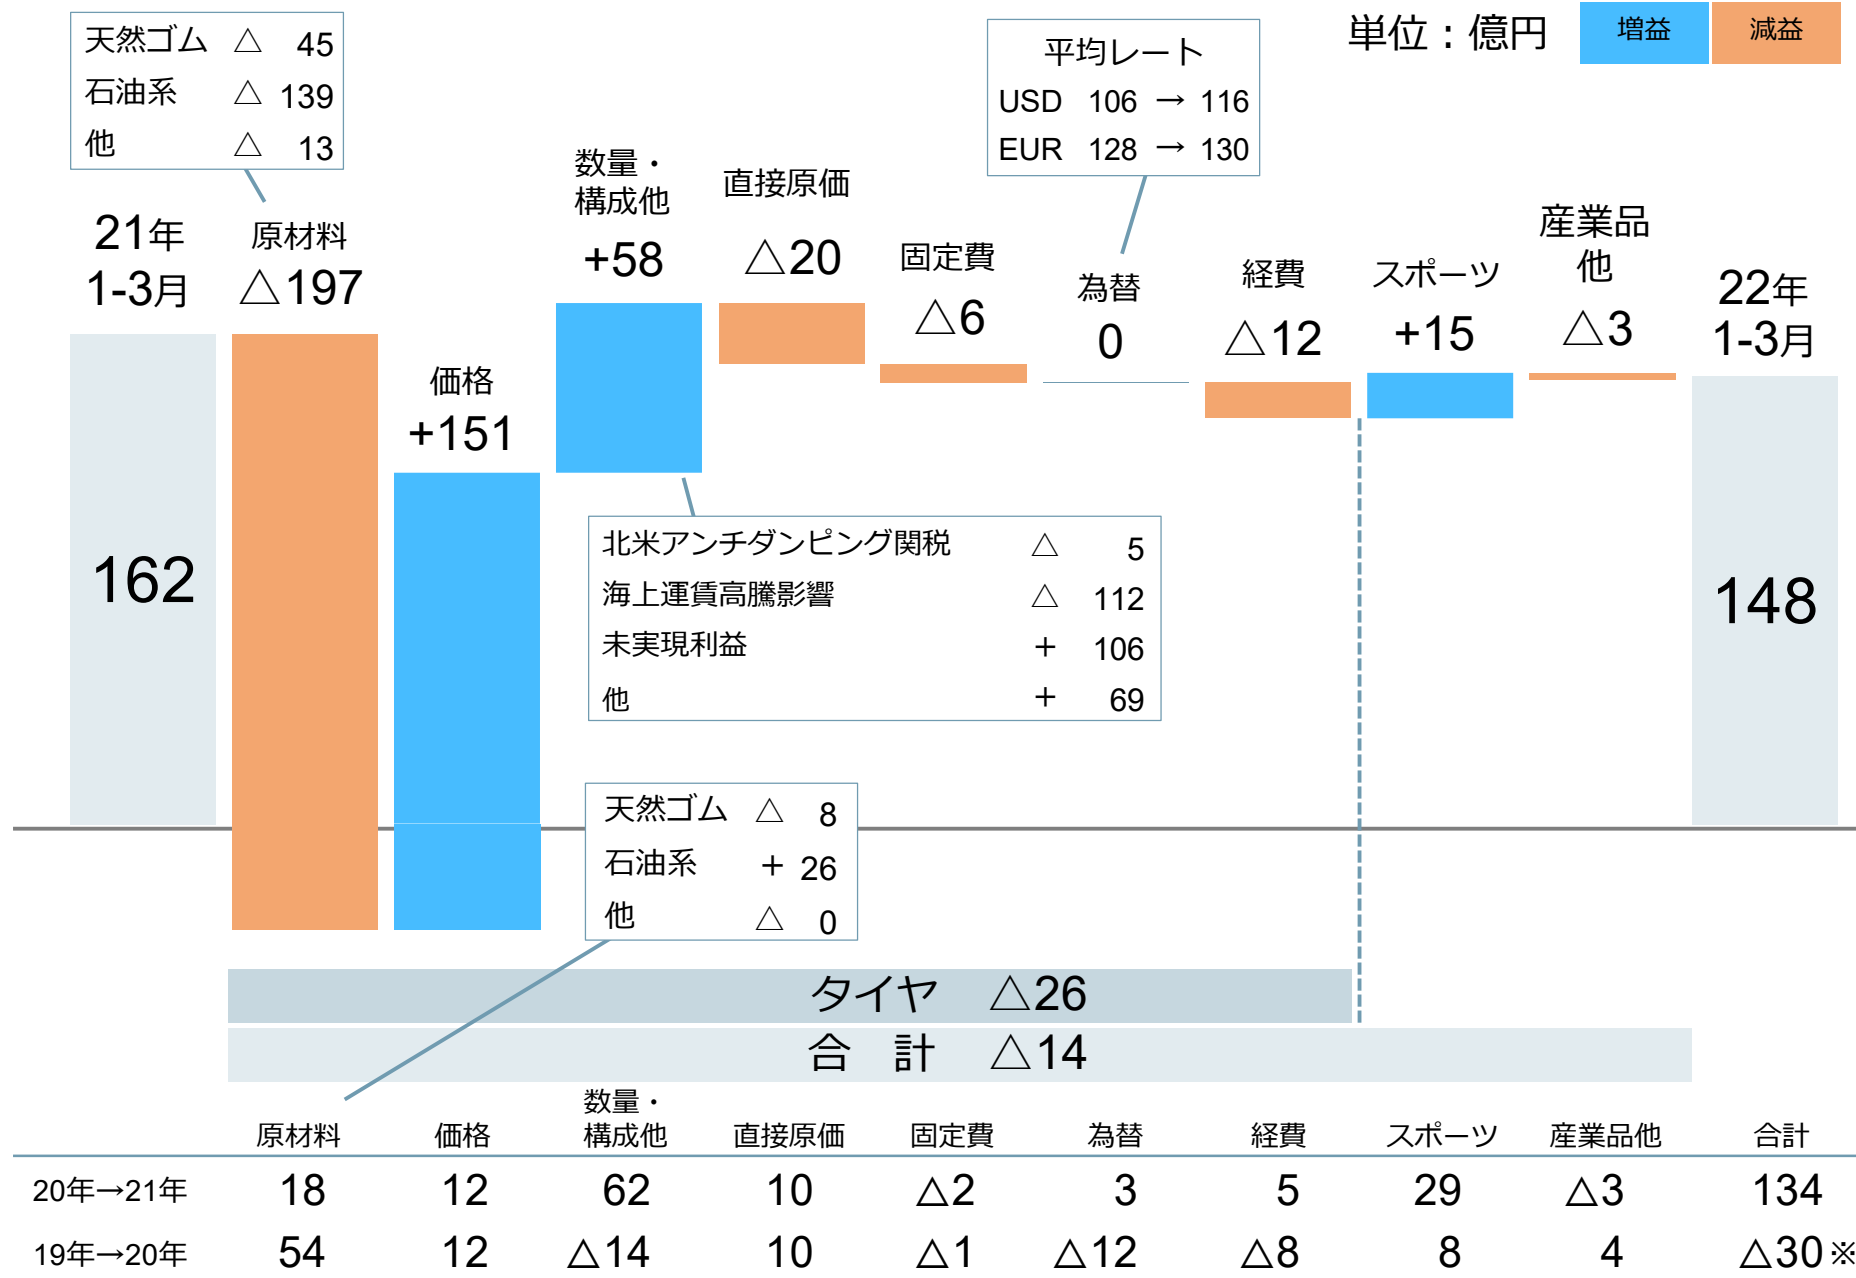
単位：億円

増益

減益

| 天然ゴム | △ | 45 |
|---|---|---|
| 石油系 | △ | 139 |
| 他 | △ | 13 |

平均レート
USD 106 → 116
EUR 128 → 130

21年 1-3月
162

原材料 △197

価格 +151

数量・構成他 +58

直接原価 △20

固定費 △6

為替 0

経費 △12

スポーツ +15

産業品他 △3

22年 1-3月
148

| 北米アンチダンピング関税 | △ | 5 |
|---|---|---|
| 海上運賃高騰影響 | △ | 112 |
| 未実現利益 | ＋ | 106 |
| 他 | ＋ | 69 |

| 天然ゴム | △ | 8 |
|---|---|---|
| 石油系 | ＋ | 26 |
| 他 | △ | 0 |

タイヤ △26

合 計 △14

| | 原材料 | 価格 | 数量・構成他 | 直接原価 | 固定費 | 為替 | 経費 | スポーツ | 産業品他 | 合計 |
|---|---|---|---|---|---|---|---|---|---|---|
| 20年→21年 | 18 | 12 | 62 | 10 | △2 | 3 | 5 | 29 | △3 | 134 |
| 19年→20年 | 54 | 12 | △14 | 10 | △1 | △12 | △8 | 8 | 4 | △30※ |